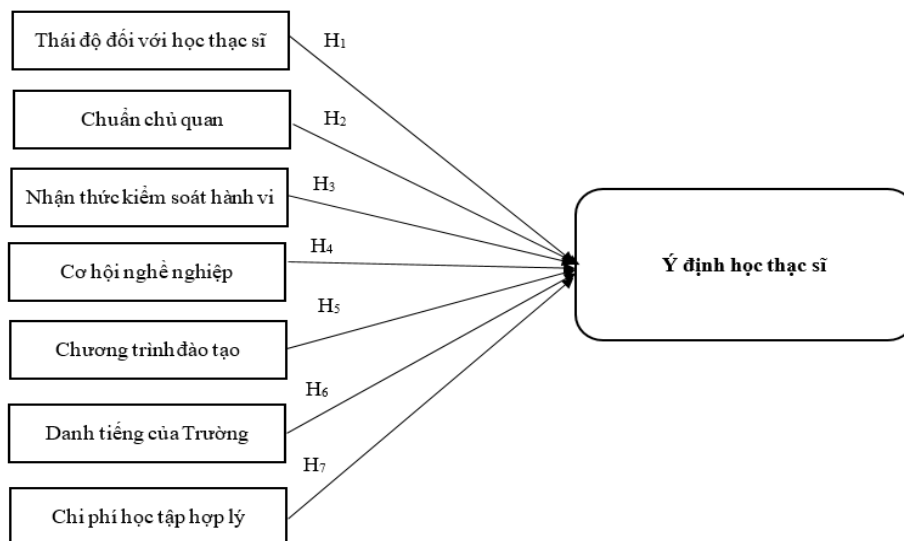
Thái độ đối với học thạc sĩ

$H_1$

Chuẩn chủ quan

$H_2$

Nhận thức kiểm soát hành vi

$H_3$

Cơ hội nghề nghiệp

$H_4$

Chương trình đào tạo

$H_5$

Danh tiếng của Trường

$H_6$

Chi phí học tập hợp lý

$H_7$

Ý định học thạc sĩ